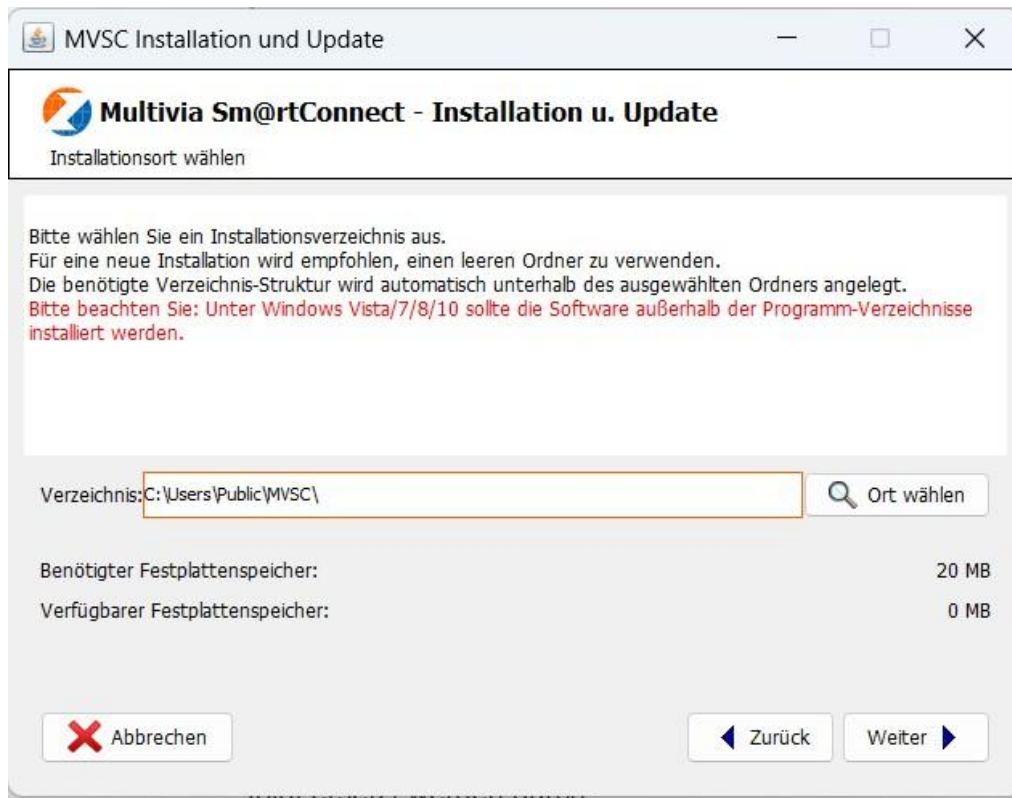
MVSC Installation und Update

Multivia Sm@rtConnect - Installation u. Update

Installationsort wählen

Bitte wählen Sie ein Installationsverzeichnis aus.
Für eine neue Installation wird empfohlen, einen leeren Ordner zu verwenden.
Die benötigte Verzeichnis-Struktur wird automatisch unterhalb des ausgewählten Ordners angelegt.
Bitte beachten Sie: Unter Windows Vista/7/8/10 sollte die Software außerhalb der Programm-Verzeichnisse installiert werden.

Verzeichnis: C:\Users\Public\MVSC\

Ort wählen

Benötigter Festplattenspeicher: 20 MB

Verfügbarer Festplattenspeicher: 0 MB

Abbrechen

Zurück

Weiter